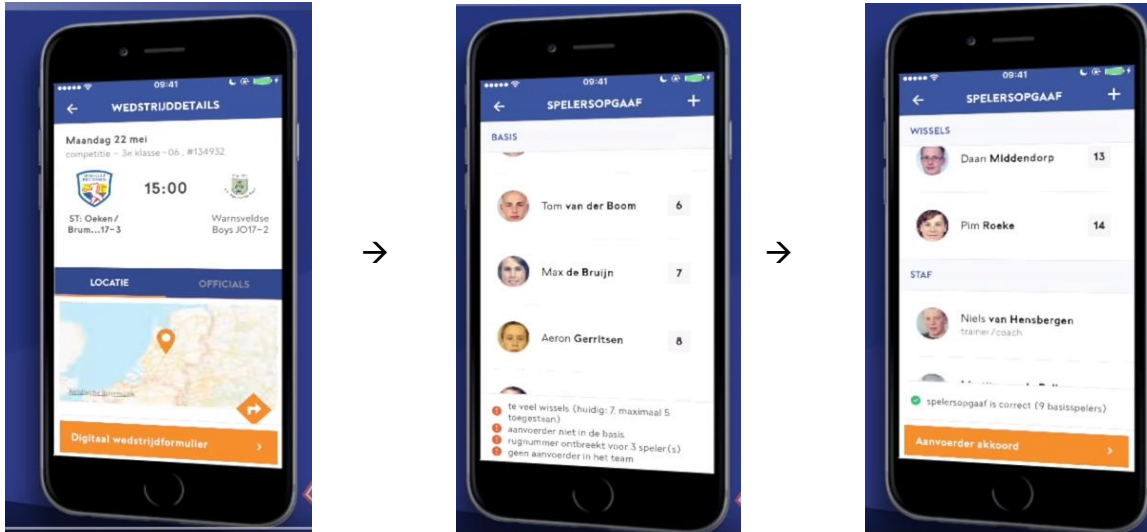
09:41

WEDSTRIJDDETAILS

Maandag 22 mei

competitie – 3e klasse - 06 , #134932

15:00

ST: Oeken / Brum...17-3

Warnsveldse Boys JO17-2

LOCATIE

OFFICIALS

Digitaal wedstrijdformulier

→

09:41

SPELERSOPGAAF

+

BASIS

Tom van der Boom 6

Max de Bruijn 7

Aeron Gerritsen 8

te veel wissels (huidig: 7, maximaal 5 toegestaan)

aanvoerder niet in de basis

rugnummer ontbreekt voor 3 speler(s)

geen aanvoerder in het team

→

09:41

SPELERSOPGAAF

+

WISSELS

Daan Middendorp 13

Pim Roeke 14

STAF

Niels van Hensbergen

trainer/coach

spelersopgaaf is correct (9 basisspelers)

Aanvoerder akkoord